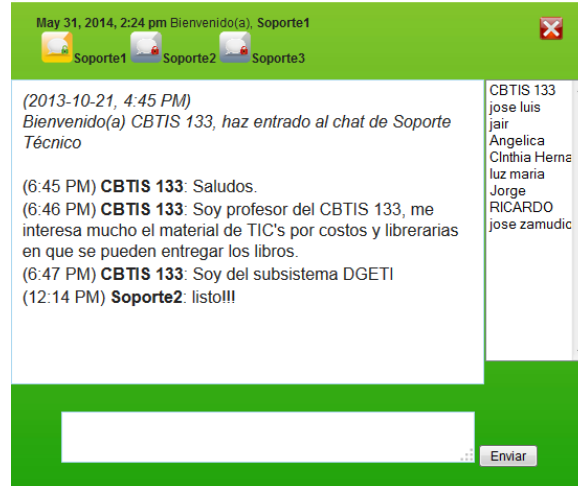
May 31, 2014, 2:24 pm Bienvenido(a), Soporte1

Soporte1 Soporte2 Soporte3

(2013-10-21, 4:45 PM)
Bienvenido(a) CBTIS 133, haz entrado al chat de Soporte Técnico

(6:45 PM) **CBTIS 133**: Saludos.
(6:46 PM) **CBTIS 133**: Soy profesor del CBTIS 133, me interesa mucho el material de TIC's por costos y librerarias en que se pueden entregar los libros.
(6:47 PM) **CBTIS 133**: Soy del subsistema DGETI
(12:14 PM) **Soporte2**: listo!!!

CBTIS 133
jose luis
jair
Angelica
ClNthia Herna
luz maria
Jorge
RICARDO
jose zamudio

Enviar